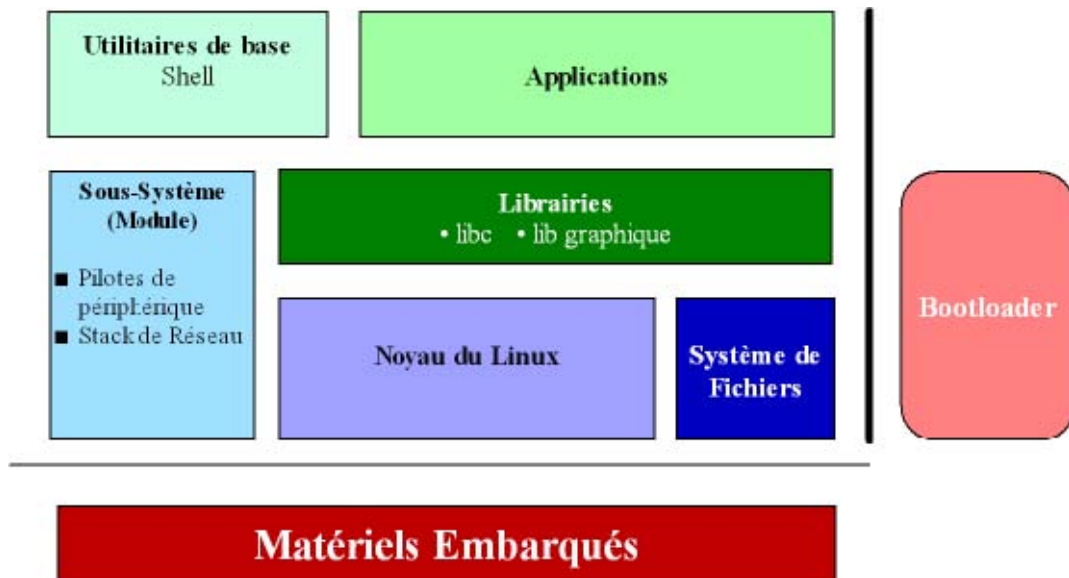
Utilitaires de base
Shell

Applications

Sous-Système
(Module)

■ Pilotes de périphérique
■ Stack de Réseau

Librairies
• libc • lib graphique

Noyau du Linux

Système de Fichiers

Bootloader

Matériels Embarqués